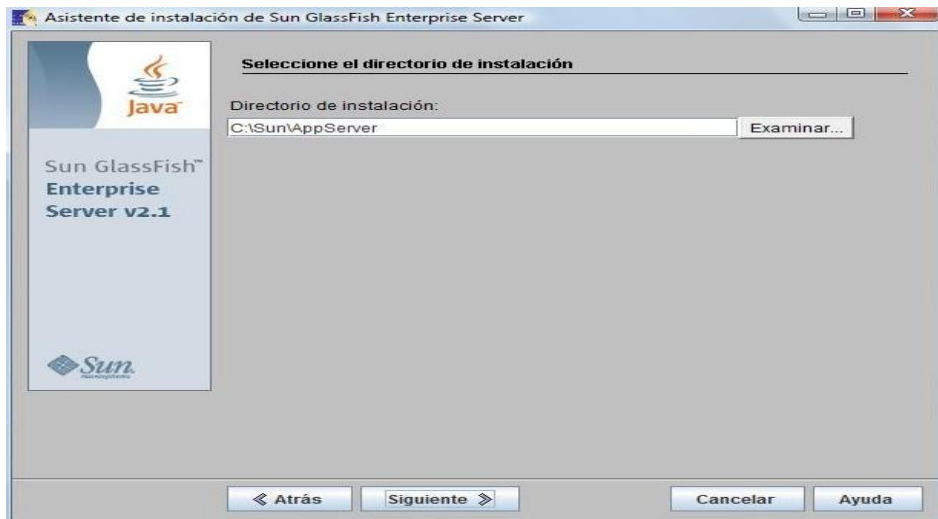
Asistente de instalación de Sun GlassFish Enterprise Server

Java

Sun GlassFish™ Enterprise Server v2.1

Sun

Seleccione el directorio de instalación

Directorio de instalación:

C:\Sun\AppServer

Examinar...

≪ Atrás

Siguiente ≫

Cancelar

Ayuda